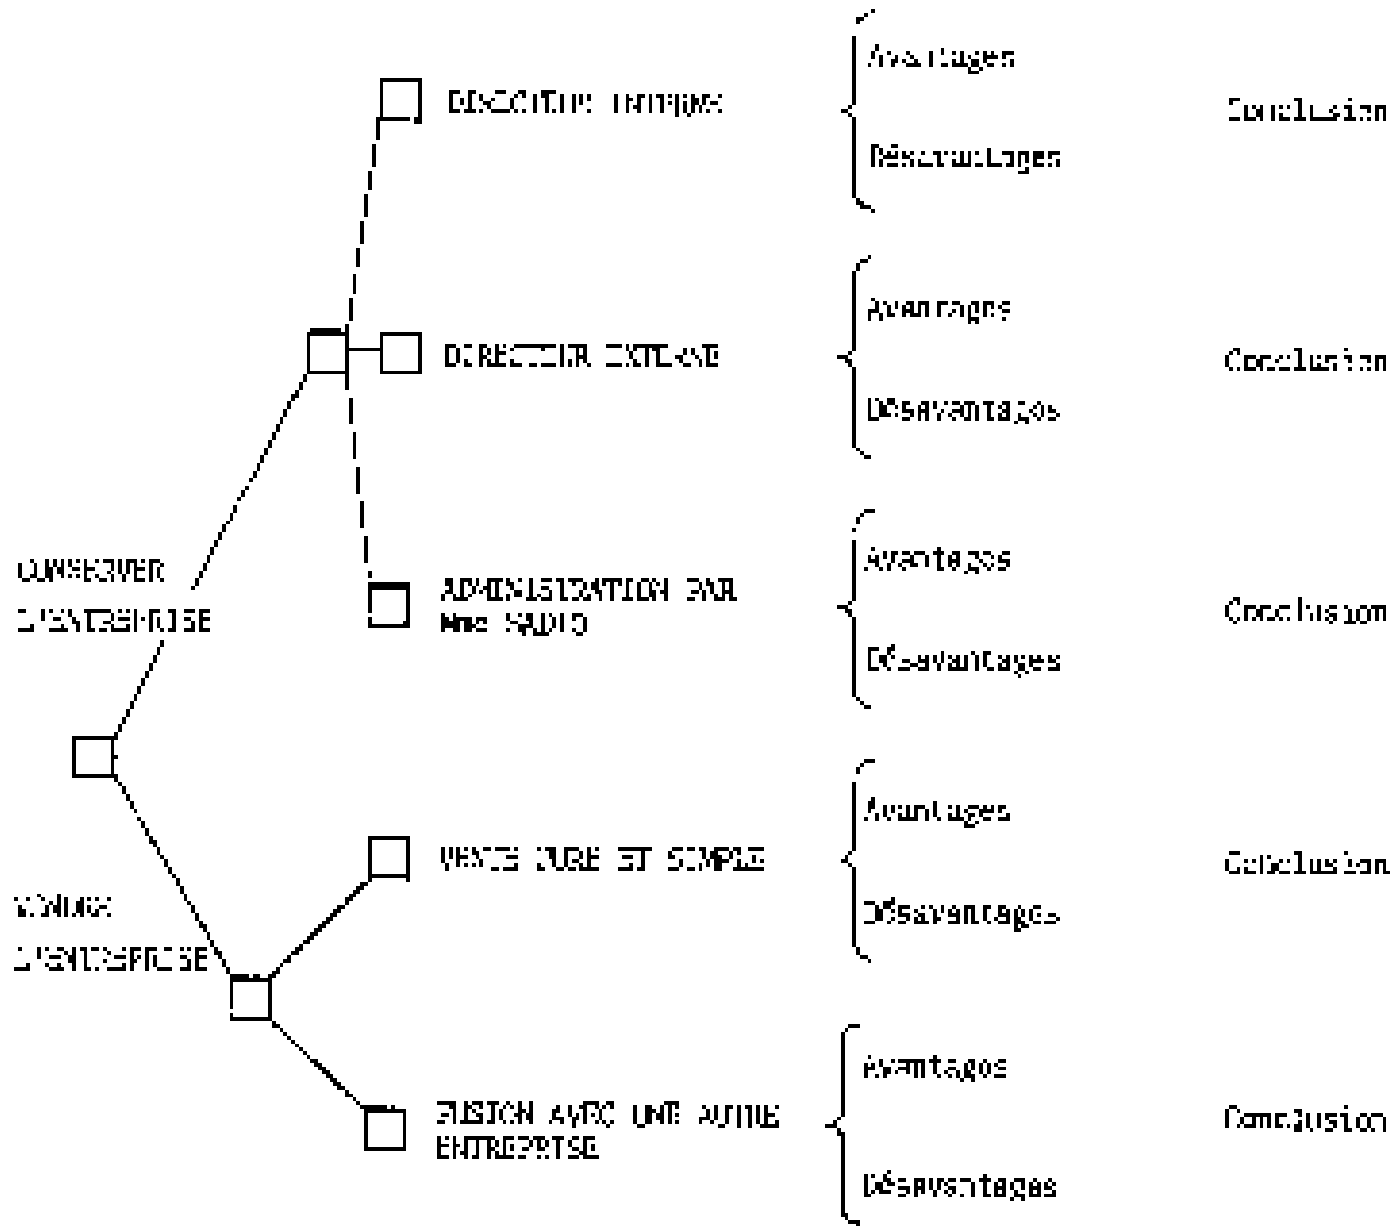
DIRECTION INTERNE

Avantages

Désavantages

Conclusion

CONSERVER L'ENTREPRISE

DIRECTION EXTERNE

Avantages

Désavantages

Conclusion

ADMINISTRATION PAR Mme SADIO

Avantages

Désavantages

Conclusion

VENDRE L'ENTREPRISE

VENTE PURE ET SIMPLE

Avantages

Désavantages

Conclusion

FUSION AVEC UNE AUTRE ENTREPRISE

Avantages

Désavantages

Conclusion